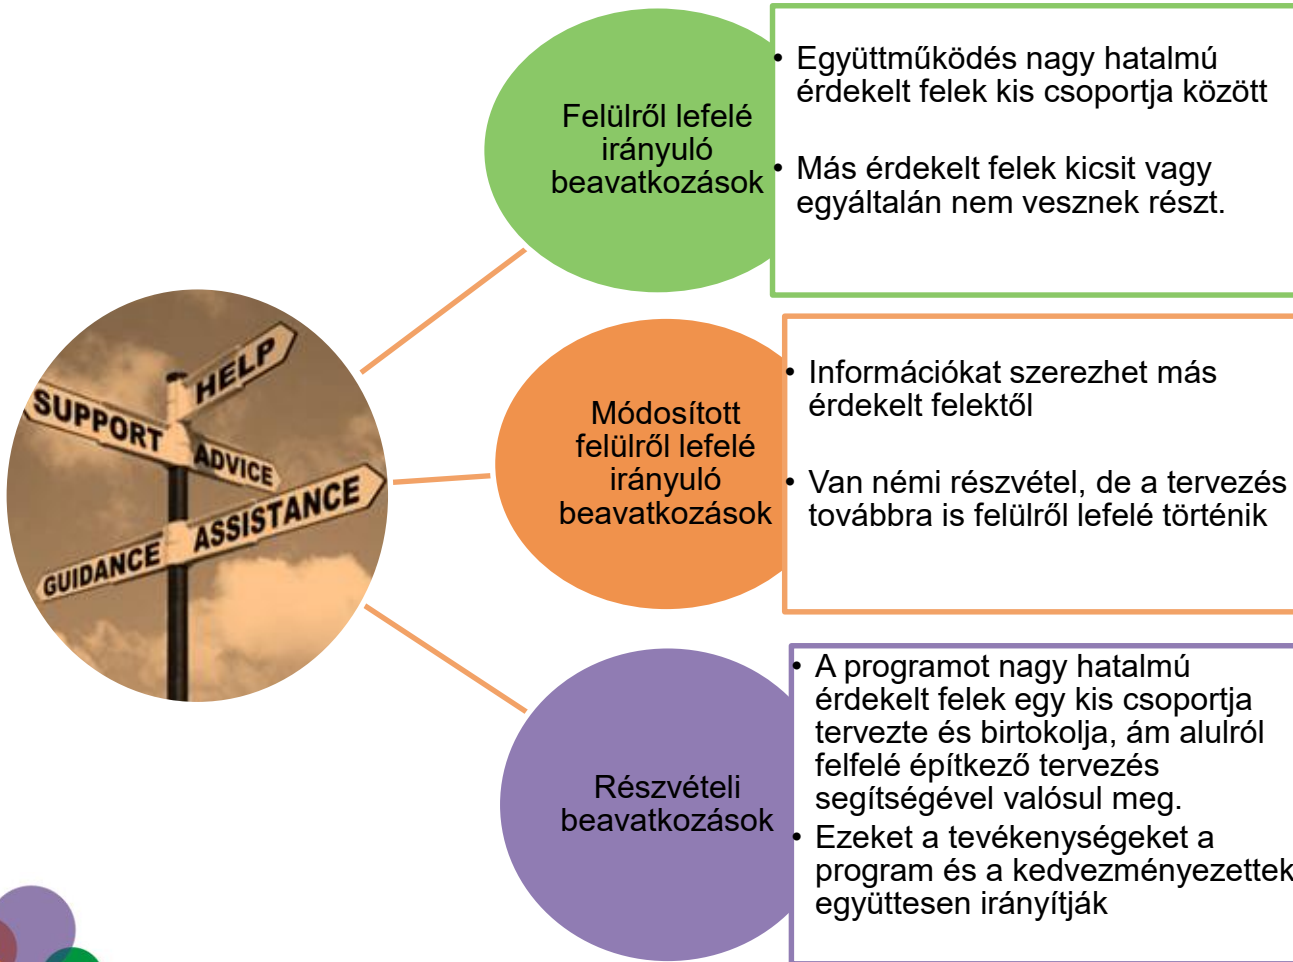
HELP
SUPPORT
ADVICE
ASSISTANCE
GUIDANCE

Felülről lefelé irányuló beavatkozások

• Együttműködés nagy hatalmú érdekelt felek kis csoportja között
• Más érdekelt felek kicsit vagy egyáltalán nem vesznek részt.

Módosított felülről lefelé irányuló beavatkozások

• Információkat szerezhet más érdekelt felektől
• Van némi részvétel, de a tervezés továbbra is felülről lefelé történik

Részvételi beavatkozások

• A programot nagy hatalmú érdekelt felek egy kis csoportja tervezte és birtokolja, ám alulról felfelé építkező tervezés segítségével valósul meg.
• Ezeket a tevékenységeket a program és a kedvezményezettek együttesen irányítják